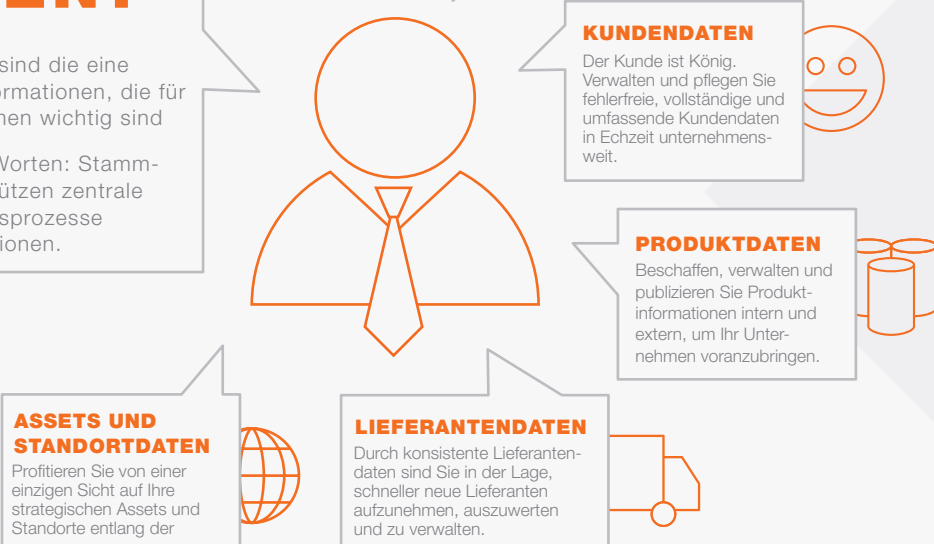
ENT

sind die eine
ormationen, die für
nen wichtig sind

Worten: Stamm-
ützen zentrale
sprozesse
ionen.

KUNDENDATEN
Der Kunde ist König. Verwalten und pflegen Sie fehlerfreie, vollständige und umfassende Kundendaten in Echzeit unternehmensweit.

PRODUKTDATEN
Beschaffen, verwalten und publizieren Sie Produktinformationen intern und extern, um Ihr Unternehmen voranzubringen.

ASSETS UND STANDORTDATEN
Profitieren Sie von einer einzigen Sicht auf Ihre strategischen Assets und Standorte entlang der

LIEFERANTENDATEN
Durch konsistente Lieferantendaten sind Sie in der Lage, schneller neue Lieferanten aufzunehmen, auszuwerten und zu verwalten.